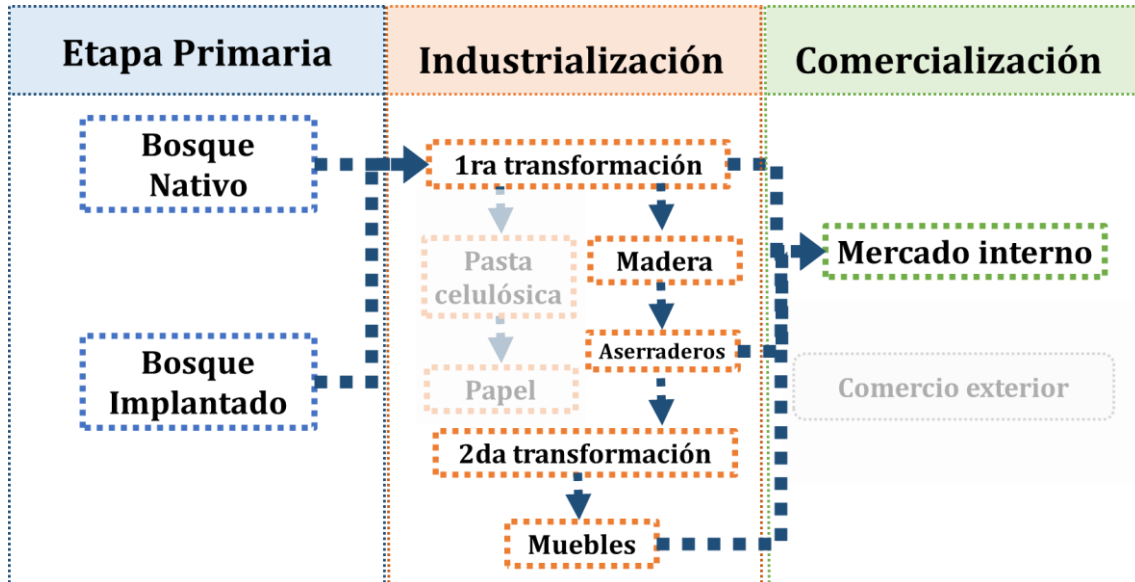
Etapa Primaria

Industrialización

Comercialización

Bosque Nativo

1ra transformación

Pasta celulósica

Madera

Mercado interno

Aserraderos

Bosque Implantado

Papel

Comercio exterior

2da transformación

Muebles